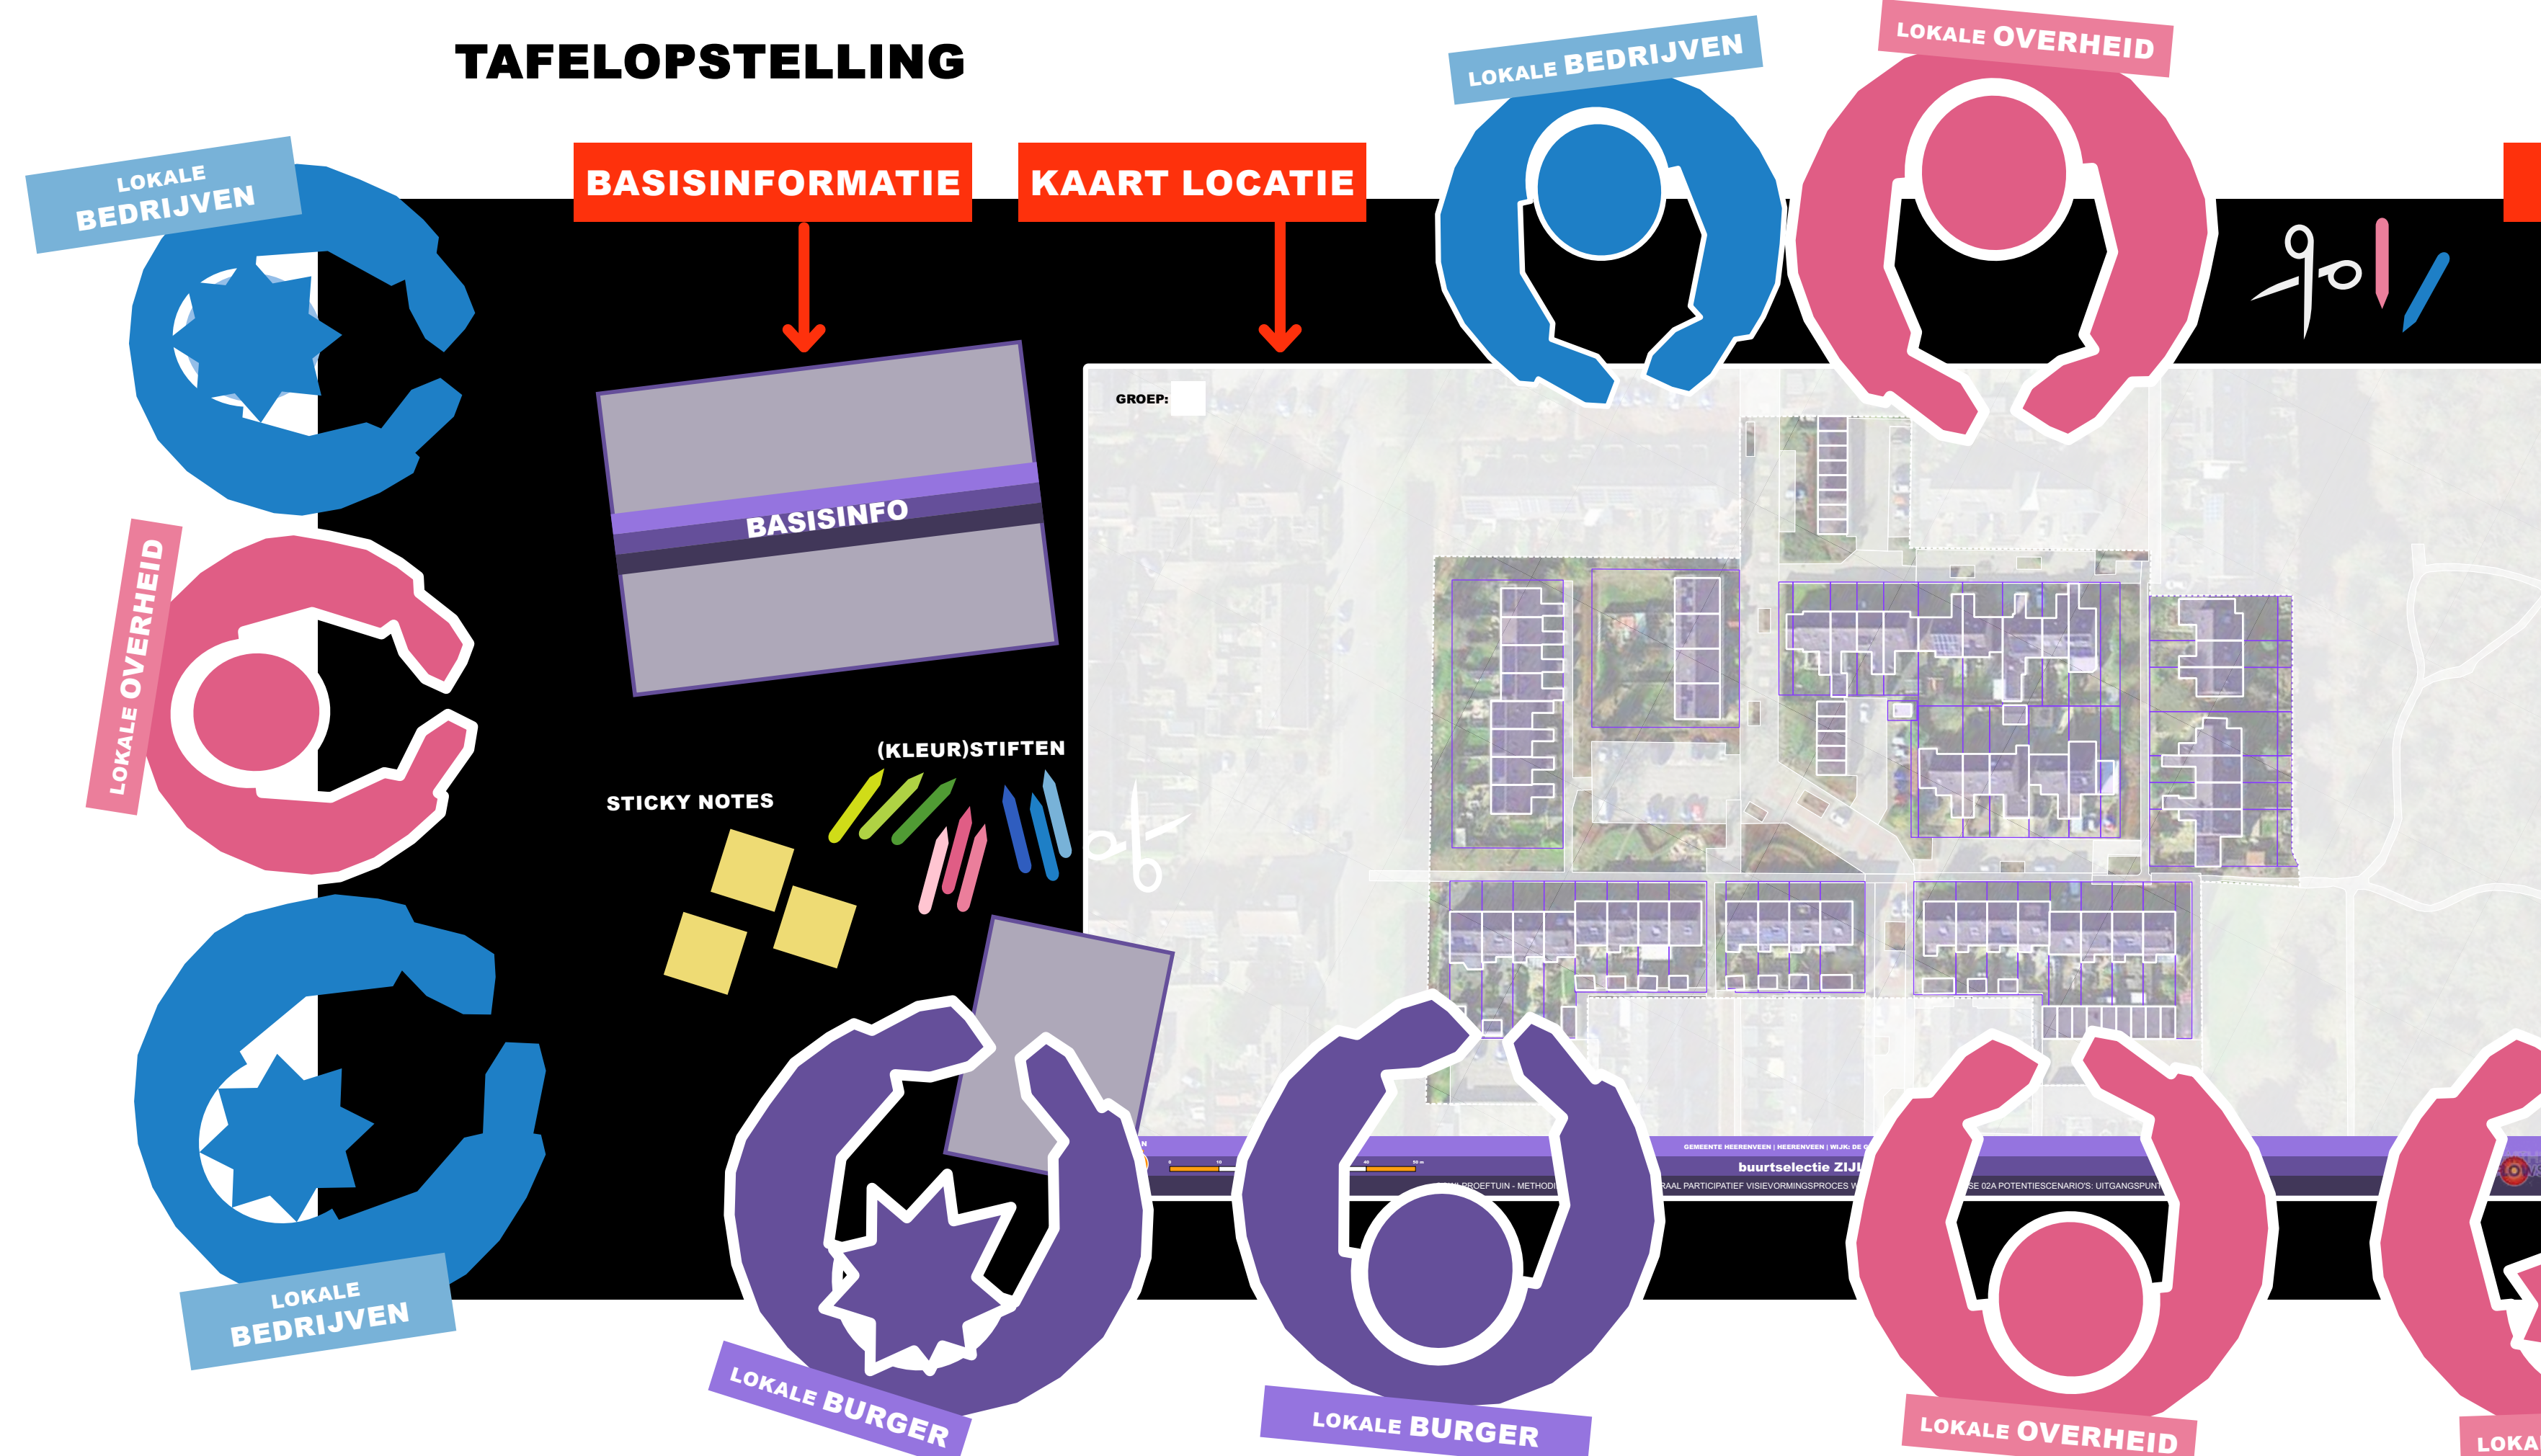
TAFELOPSTELLING

LOKALE BEDRIJVEN

LOKALE OVERHEID

BASISINFORMATIE

KAART LOCATIE

LOKALE BEDRIJVEN

LOKALE OVERHEID

LOKALE BEDRIJVEN

LOKALE OVERHEID

BASISINFO

GROEP:

(KLEUR)STIFTEN

STICKY NOTES

LOKALE BEDRIJVEN

GEMEENTE HEERENVEEN | HEERENVEEN | WIJK: DE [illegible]

buurtselectie ZIJ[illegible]

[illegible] PROEFTUIN - METHODI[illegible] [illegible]RAAL PARTICIPATIEF VISIEVORMINGSPROCES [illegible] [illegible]SE 02A POTENTIESCENARIO'S: UITGANGSPUNT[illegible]

LOKALE BURGER

LOKALE BURGER

LOKALE OVERHEID

LOKA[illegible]